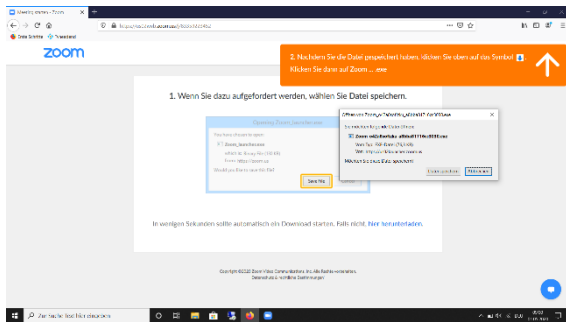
Meeting starten - Zoom

https://us02web.zoom.us/j/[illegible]

Erste Schritte   Neuestes

zoom

2. Nachdem Sie die Datei gespeichert haben, klicken Sie oben auf das Symbol. Klicken Sie dann auf Zoom ... .exe

1. Wenn Sie dazu aufgefordert werden, wählen Sie Datei speichern.

Opening Zoom_launcher.exe

You have chosen to open:

Zoom_launcher.exe

which is: Binary File (16 KB)

from: https://zoom.us

Would you like to save this file?

Save File

Öffnen von Zoom_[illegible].exe

Sie möchten folgende Datei öffnen:

Zoom_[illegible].exe

Vom Typ: Bin-Datei ([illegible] KB)

Von: https://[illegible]

Möchten Sie diese Datei speichern?

Datei speichern   Abbrechen

In wenigen Sekunden sollte automatisch ein Download starten. Falls nicht, hier herunterladen.

Copyright ©2020 Zoom Video Communications, Inc. Alle Rechte vorbehalten.

Datenschutz & rechtliche Bestimmungen

Zur Suche Text hier eingeben

DEU